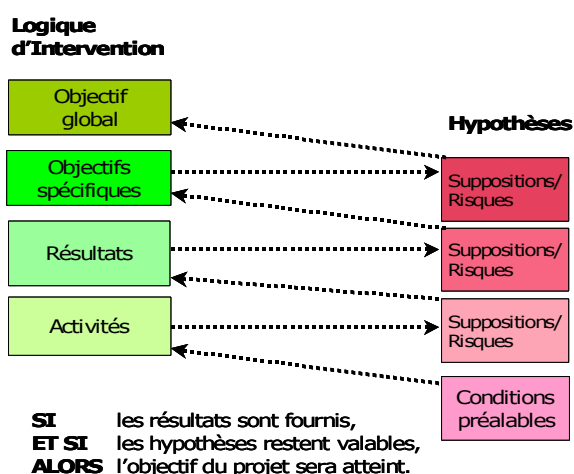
Logique d'Intervention

Objectif global

Objectifs spécifiques

Résultats

Activités

Hypothèses

Suppositions/ Risques

Suppositions/ Risques

Suppositions/ Risques

Conditions préalables

SI les résultats sont fournis,
ET SI les hypothèses restent valables,
ALORS l'objectif du projet sera atteint.